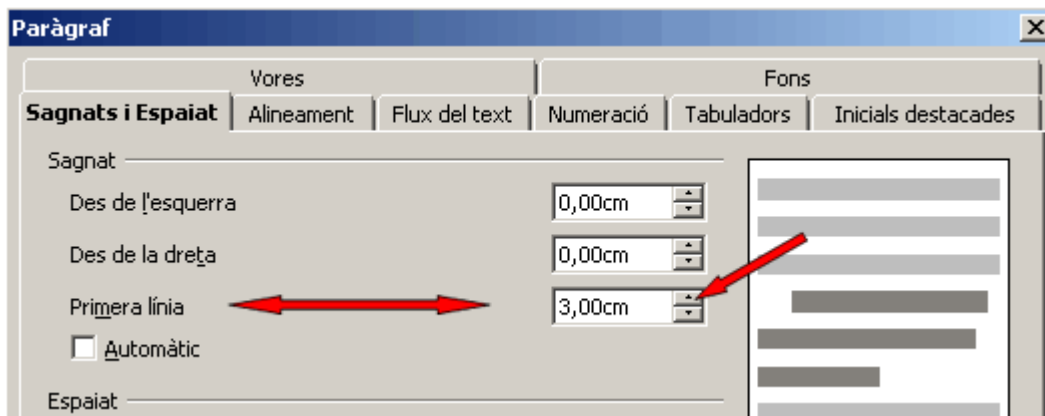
Paràgraf

Vores
Fons
Sagnats i Espaiat
Alineament
Flux del text
Numeració
Tabuladors
Inicials destacades

Sagnat
Des de l'esquerra 0,00cm
Des de la dreta 0,00cm
Primera línia 3,00cm
Automàtic

Espaiat